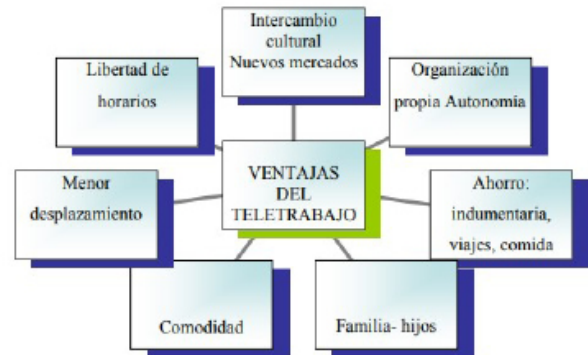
Intercambio cultural
Nuevos mercados

Libertad de horarios

Organización propia Autonomía

VENTAJAS DEL TELETRABAJO

Menor desplazamiento

Ahorro: indumentaria, viajes, comida

Comodidad

Familia- hijos